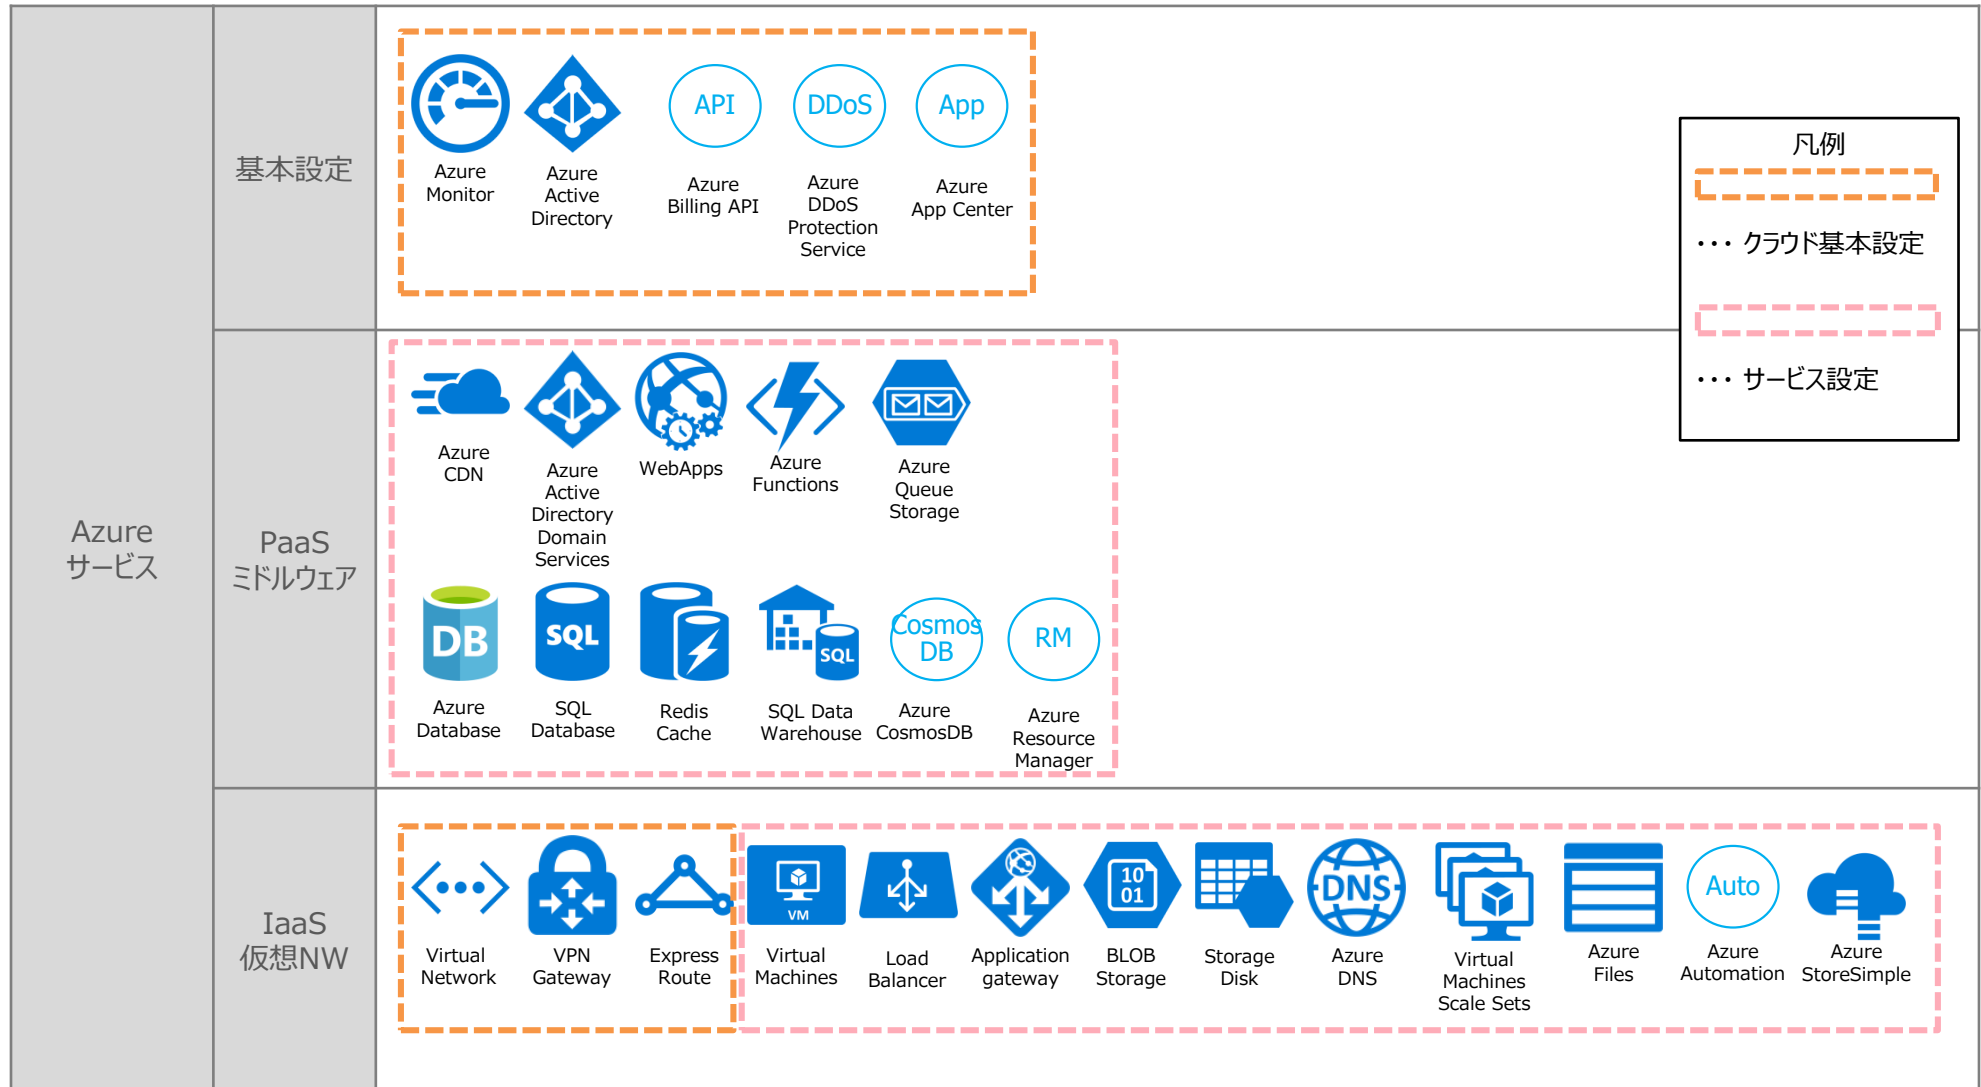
Azure
サービス

基本設定

API
DDoS
App

Azure Monitor
Azure Active Directory
Azure Billing API
Azure DDoS Protection Service
Azure App Center

凡例
・・・ クラウド基本設定
・・・ サービス設定

PaaS
ミドルウェア

Azure CDN
Azure Active Directory Domain Services
WebApps
Azure Functions
Azure Queue Storage

DB
SQL
SQL
Cosmos DB
RM

Azure Database
SQL Database
Redis Cache
SQL Data Warehouse
Azure CosmosDB
Azure Resource Manager

IaaS
仮想NW

VM
10 01
DNS
Auto

Virtual Network
VPN Gateway
Express Route
Virtual Machines
Load Balancer
Application gateway
BLOB Storage
Storage Disk
Azure DNS
Virtual Machines Scale Sets
Azure Files
Azure Automation
Azure StoreSimple